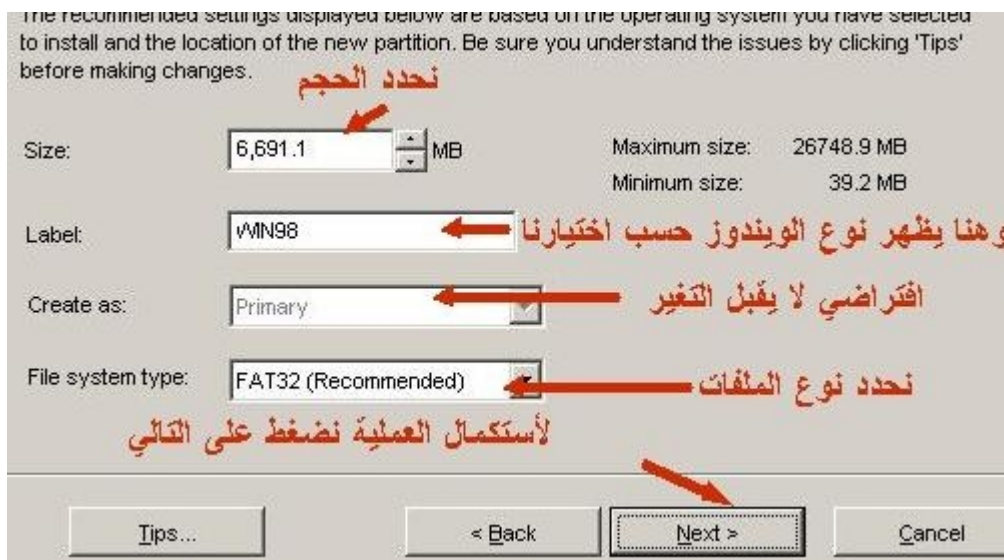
The recommended settings displayed below are based on the operating system you have selected to install and the location of the new partition. Be sure you understand the issues by clicking 'Tips' before making changes.

نحدد الحجم

Size: 6,691.1 MB

Maximum size: 26748.9 MB
Minimum size: 39.2 MB

Label: WIN98

وهنا يظهر نوع الويندوز حسب اختيارنا

Create as: Primary

افتراضي لا يقبل التغير

File system type: FAT32 (Recommended)

نحدد نوع الملفات

لأستكمال العملية نضغط على التالي

Tips...

< Back

Next >

Cancel